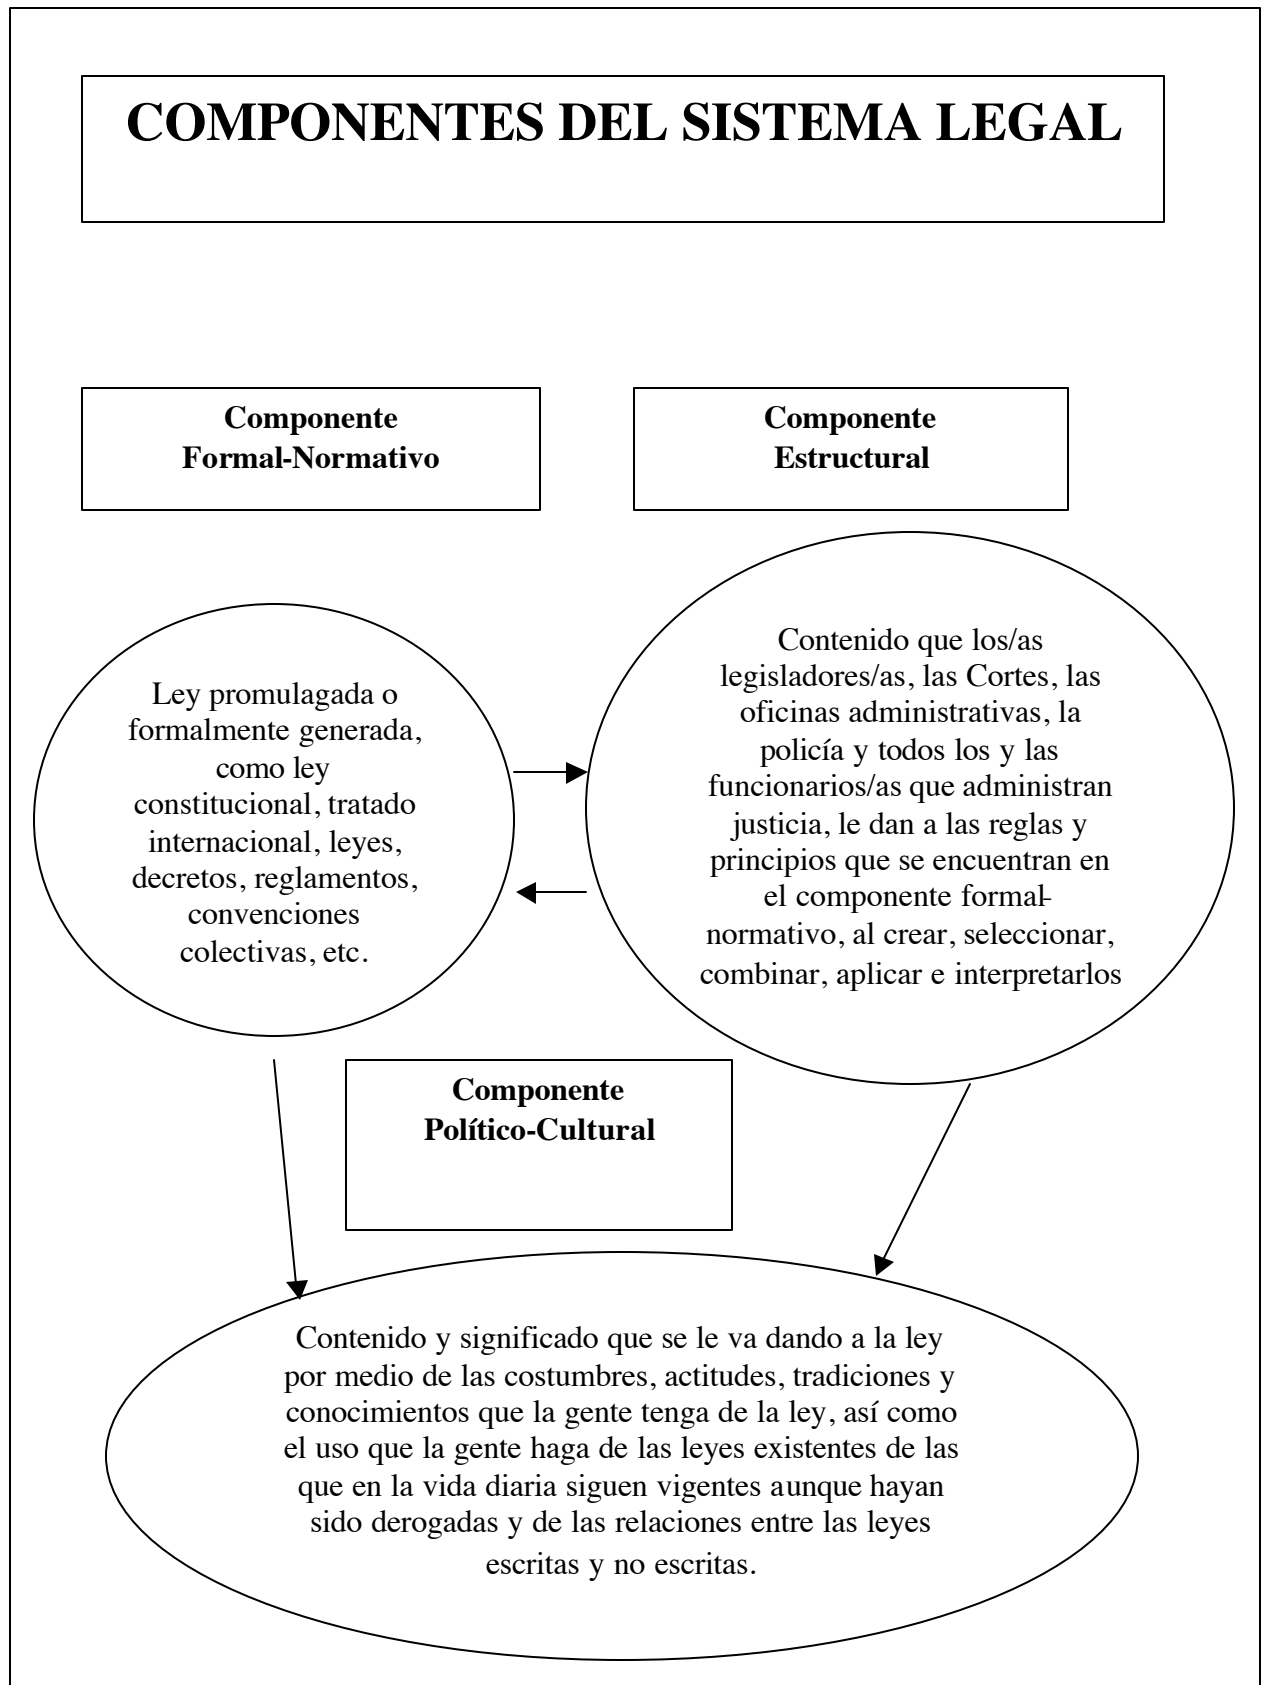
COMPONENTES DEL SISTEMA LEGAL

Componente Formal-Normativo

Componente Estructural

Ley promulagada o formalmente generada, como ley constitucional, tratado internacional, leyes, decretos, reglamentos, convenciones colectivas, etc.

Contenido que los/as legisladores/as, las Cortes, las oficinas administrativas, la policía y todos los y las funcionarios/as que administran justicia, le dan a las reglas y principios que se encuentran en el componente formal-normativo, al crear, seleccionar, combinar, aplicar e interpretarlos

Componente Político-Cultural

Contenido y significado que se le va dando a la ley por medio de las costumbres, actitudes, tradiciones y conocimientos que la gente tenga de la ley, así como el uso que la gente haga de las leyes existentes de las que en la vida diaria siguen vigentes aunque hayan sido derogadas y de las relaciones entre las leyes escritas y no escritas.